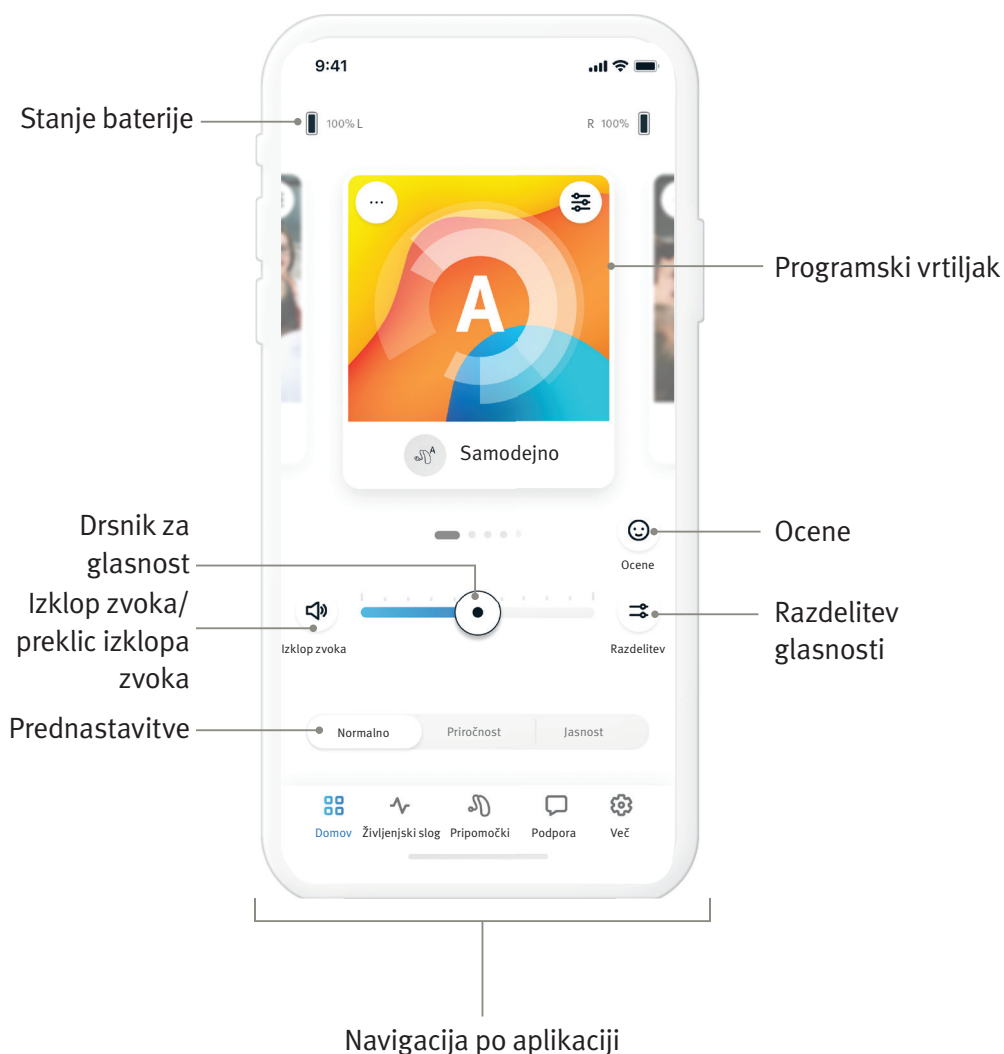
9:41

Stanje baterije

100% L

R 100%

Programski vrtiljak

...

A

Samodejno

Drsnik za glasnost

Ocene

Ocene

Izklop zvoka/ preklic izklopa zvoka

Izklop zvoka

Razdelitev

Razdelitev glasnosti

Prednastavitve

Normalno

Priročnost

Jasnost

Domov

Življenjski slog

Pripomočki

Podpora

Več

Navigacija po aplikaciji